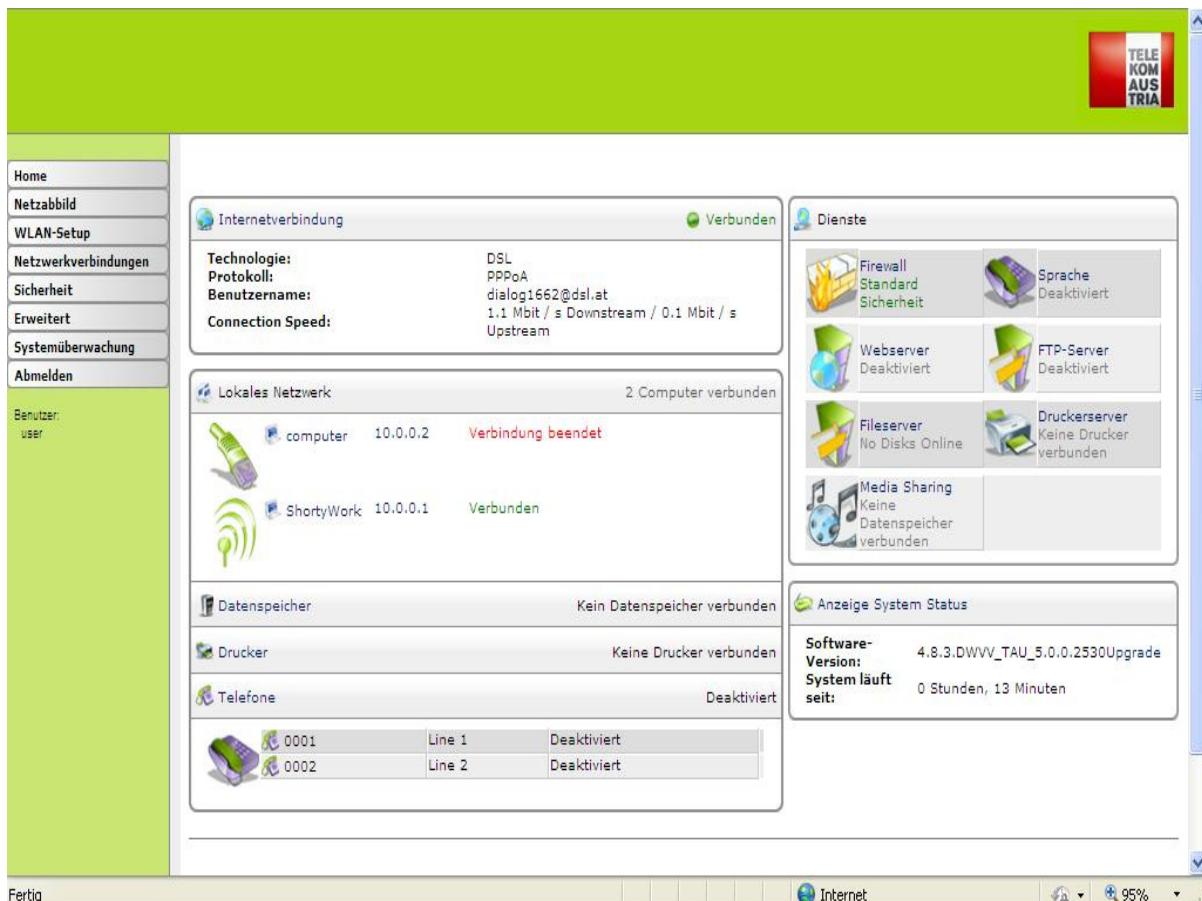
TELE KOM AUS TRIA

Home
Netzabbild
WLAN-Setup
Netzwerkverbindungen
Sicherheit
Erweitert
Systemüberwachung
Abmelden

Benutzer:
user

Internetverbindung
Verbunden

| | |
|---|---|
| Technologie: | DSL |
| Protokoll: | PPPoA |
| Benutzername: | dialog1662@dsl.at |
| Connection Speed: | 1.1 Mbit / s Downstream / 0.1 Mbit / s Upstream |

Lokales Netzwerk
2 Computer verbunden

| | | |
|---|---|---|
| computer | 10.0.0.2 | Verbindung beendet |
| ShortyWork | 10.0.0.1 | Verbunden |

Datenspeicher
Kein Datenspeicher verbunden

Drucker
Keine Drucker verbunden

Telefone
Deaktiviert

| | | |
|---|---|---|
| 0001 | Line 1 | Deaktiviert |
| 0002 | Line 2 | Deaktiviert |

Dienste

Firewall
Standard Sicherheit

Sprache
Deaktiviert

Webserver
Deaktiviert

FTP-Server
Deaktiviert

Fileserver
No Disks Online

Druckerserver
Keine Drucker verbunden

Media Sharing
Keine Datenspeicher verbunden

Anzeige System Status

| | |
|---|---|
| Software-Version: | 4.8.3.DWVV_TAU_5.0.0.2530Upgrade |
| System läuft seit: | 0 Stunden, 13 Minuten |

Fertig
Internet
95%